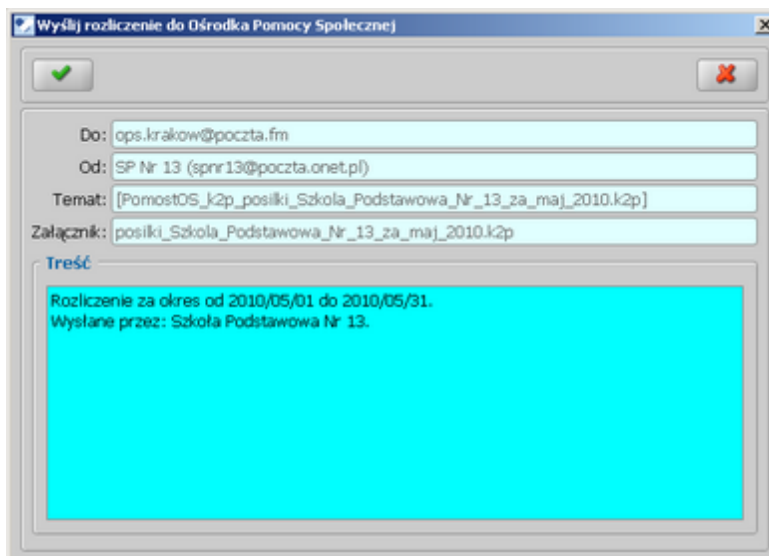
Wyślij rozliczenie do Ośrodka Pomocy Społecznej

Do: ops.krakow@poczta.fm
Od: SP Nr 13 (spnr13@poczta.onet.pl)
Temat: [PomostOS_k2p_posilki_Szkola_Podstawowa_Nr_13_za_maj_2010.k2p]
Załącznik: posilki_Szkola_Podstawowa_Nr_13_za_maj_2010.k2p

Treść

Rozliczenie za okres od 2010/05/01 do 2010/05/31.
Wysłane przez: Szkoła Podstawowa Nr 13.